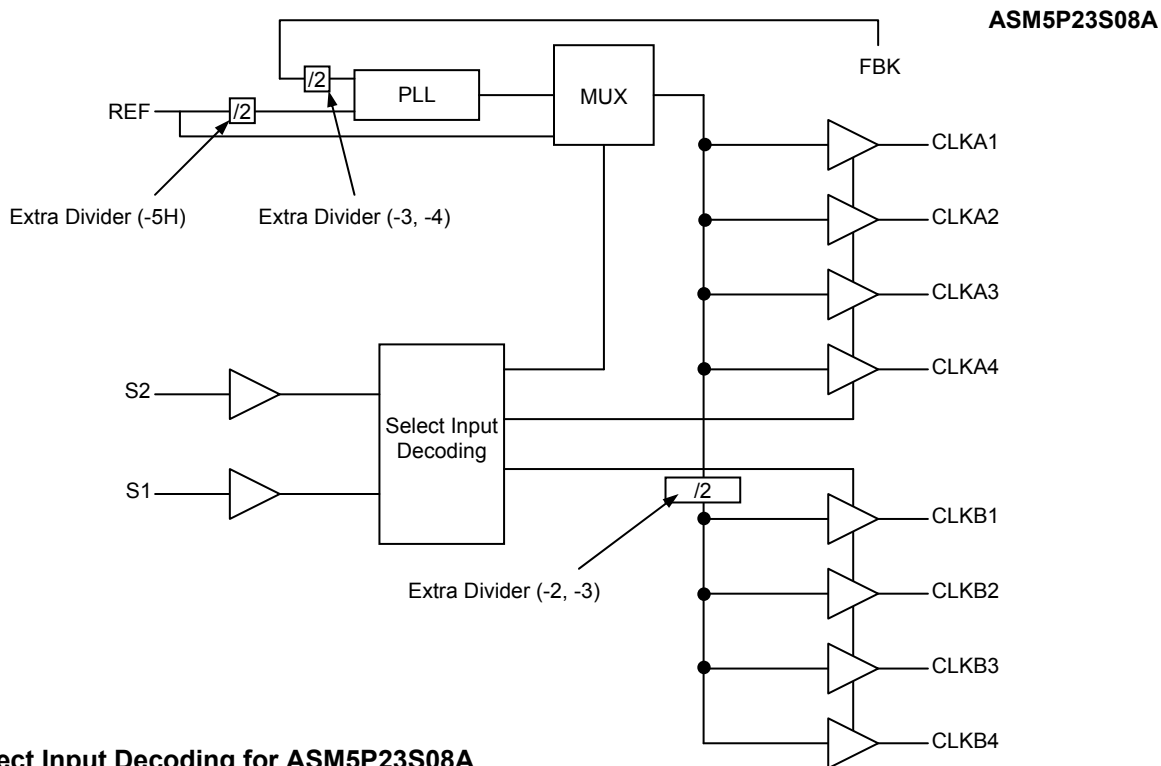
ASM5P23S08A

FBK

/2

PLL

MUX

REF

/2

Extra Divider (-5H)

Extra Divider (-3, -4)

CLKA1

CLKA2

CLKA3

CLKA4

S2

Select Input Decoding

S1

/2

CLKB1

Extra Divider (-2, -3)

CLKB2

CLKB3

CLKB4

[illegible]ect Input Decoding for ASM5P23S08A